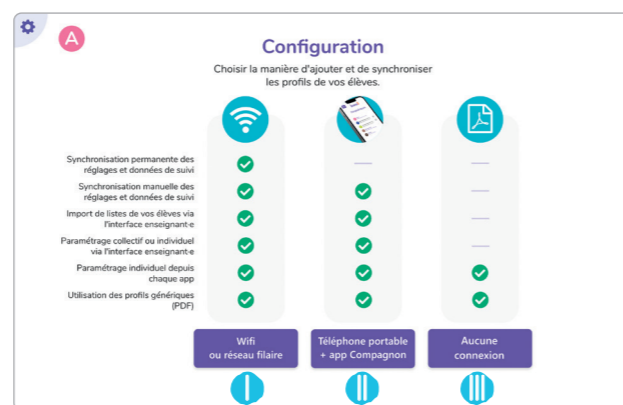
A

Configuration

Choisir la manière d'ajouter et de synchroniser les profils de vos élèves.

| | | | |
|---|---|---|---|
| Synchronisation permanente des réglages et données de suivi | ✓ | — | — |
| Synchronisation manuelle des réglages et données de suivi | ✓ | ✓ | — |
| Import de listes de vos élèves via l'interface enseignant·e | ✓ | ✓ | — |
| Paramétrage collectif ou individuel via l'interface enseignant·e | ✓ | ✓ | — |
| Paramétrage individuel depuis chaque app | ✓ | ✓ | ✓ |
| Utilisation des profils génériques (PDF) | ✓ | ✓ | ✓ |
| | Wifi ou réseau filaire | Téléphone portable + app Compagnon | Aucune connexion |
| | I | II | III |